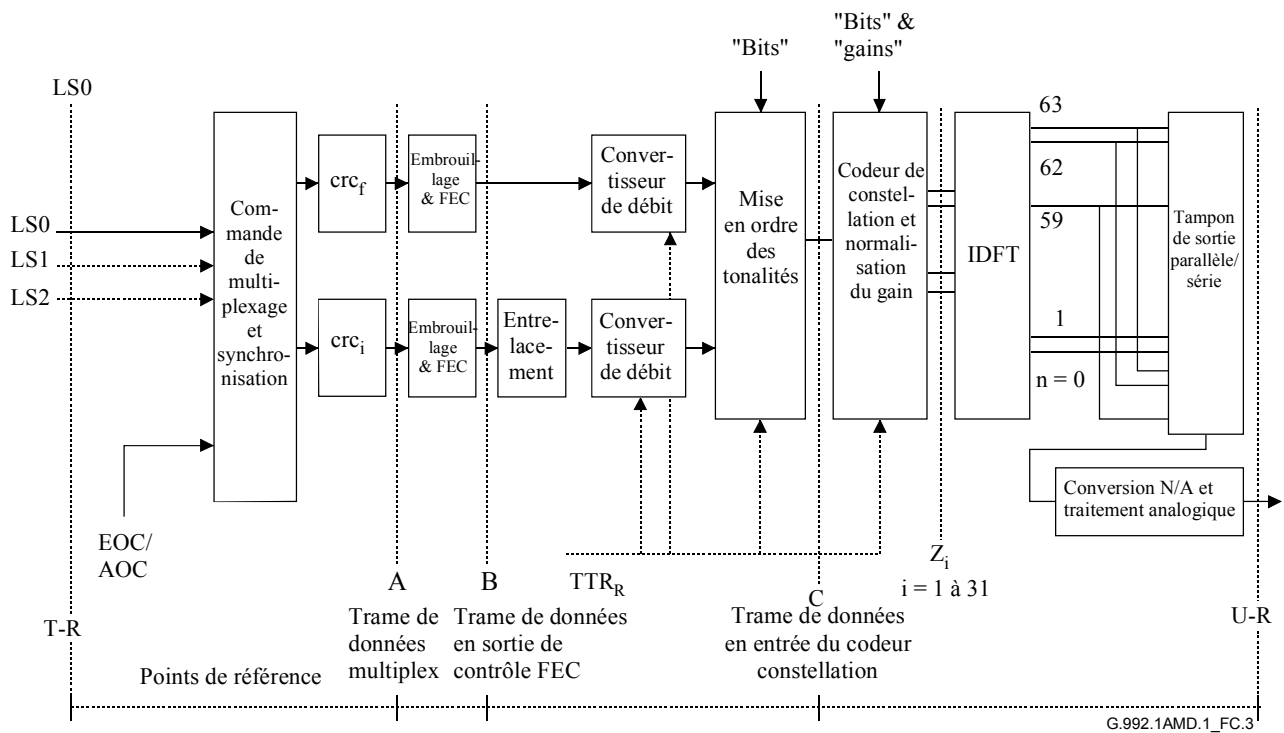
"Bits" &
"gains"

"Bits"

LS0

63

62

59

1

n = 0

LS0

LS1

LS2

Commande de multiplexage et synchronisation

$crc_f$

$crc_i$

Embrouillage & FEC

Embrouillage & FEC

Entrelacement

Convertisseur de débit

Convertisseur de débit

Mise en ordre des tonalités

Codeur de constellation et normalisation du gain

IDFT

Tampon de sortie parallèle/série

Conversion N/A et traitement analogique

EOC/
AOC

A

B

$TTR_R$

C

$Z_i$
i = 1 à 31

T-R

U-R

Trame de données multiplex

Trame de données en sortie de contrôle FEC

Trame de données en entrée du codeur constellation

Points de référence

G.992.1AMD.1_FC.3